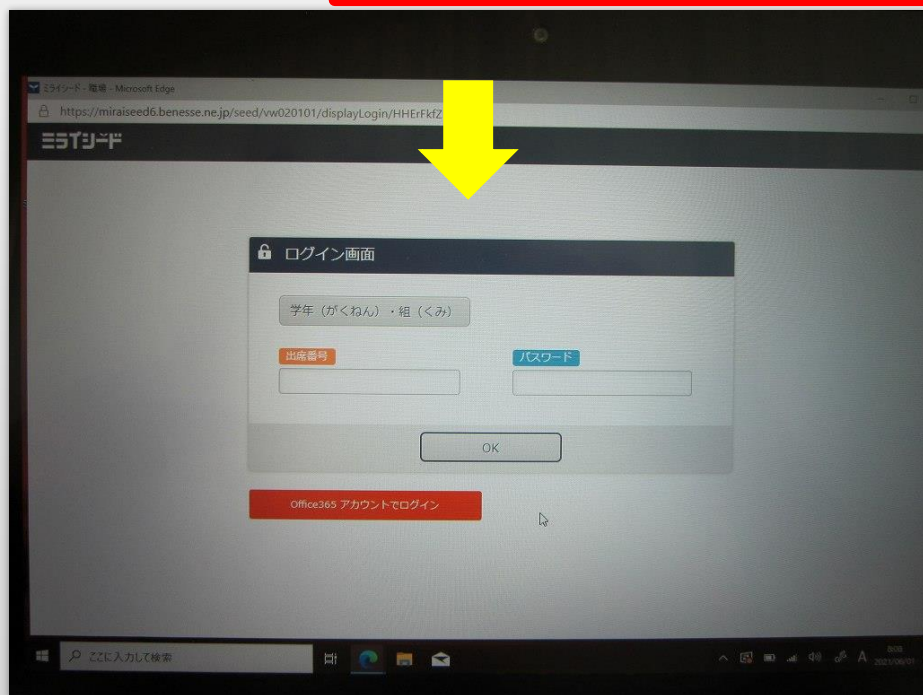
ミライシード - 職場 - Microsoft Edge

https://miraiseed6.benesse.ne.jp/seed/vw020101/displayLogin/HHErFkfZ

ミライシード

ログイン画面

学年（がくねん）・組（くみ）

出席番号

パスワード

OK

Office365 アカウントでログイン

ここに入力して検索

A

2021/06/01